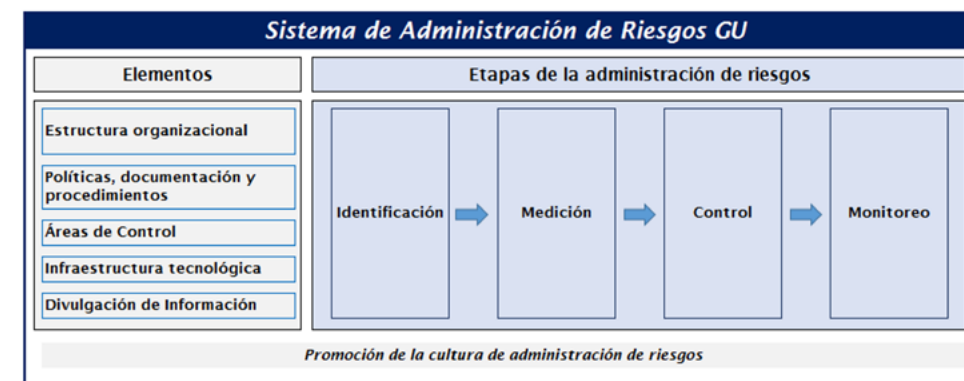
Sistema de Administración de Riesgos GU

Elementos

Etapas de la administración de riesgos

Estructura organizacional

Políticas, documentación y procedimientos

Áreas de Control

Infraestructura tecnológica

Divulgación de Información

Identificación

Medición

Control

Monitoreo

Promoción de la cultura de administración de riesgos